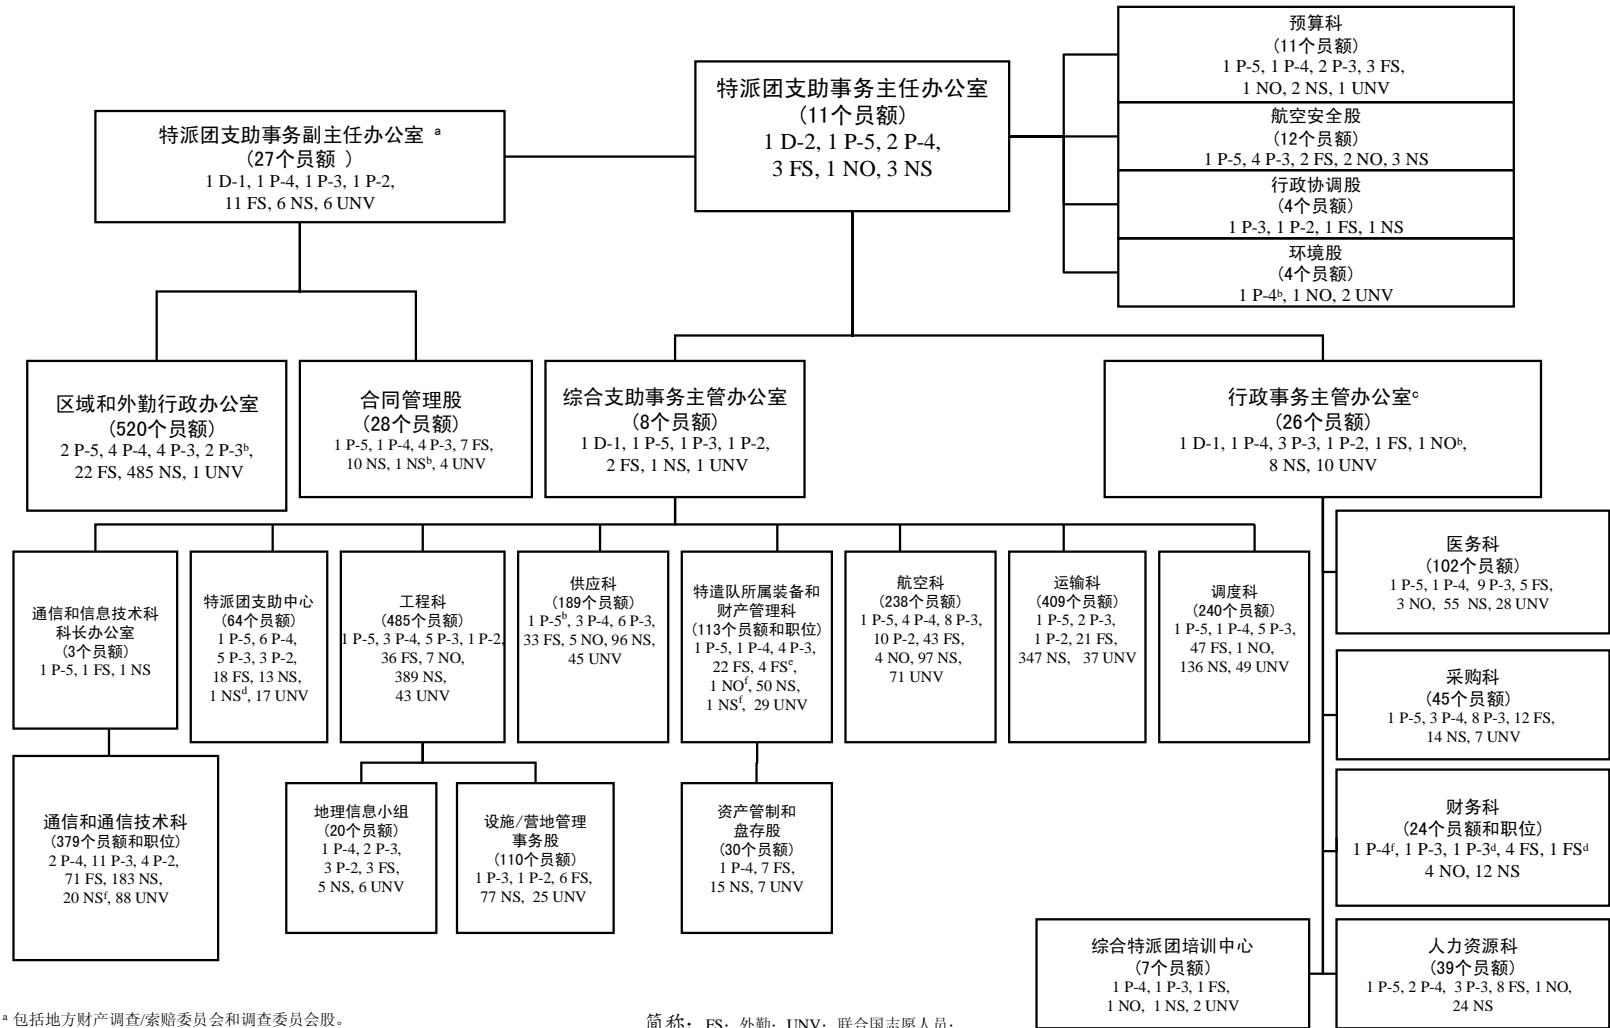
预算科
(11个员额)
1 P-5, 1 P-4, 2 P-3, 3 FS, 1 NO, 2 NS, 1 UNV

航空安全股
(12个员额)
1 P-5, 4 P-3, 2 FS, 2 NO, 3 NS

行政协调股
(4个员额)
1 P-3, 1 P-2, 1 FS, 1 NS

环境股
(4个员额)
1 P-4$^b$, 1 NO, 2 UNV

特派团支助事务主任办公室
(11个员额)
1 D-2, 1 P-5, 2 P-4, 3 FS, 1 NO, 3 NS

特派团支助事务副主任办公室 $^a$
(27个员额 )
1 D-1, 1 P-4, 1 P-3, 1 P-2, 11 FS, 6 NS, 6 UNV

区域和外勤行政办公室
(520个员额)
2 P-5, 4 P-4, 4 P-3, 2 P-3$^b$, 22 FS, 485 NS, 1 UNV

合同管理股
(28个员额)
1 P-5, 1 P-4, 4 P-3, 7 FS, 10 NS, 1 NS$^b$, 4 UNV

综合支助事务主管办公室
(8个员额)
1 D-1, 1 P-5, 1 P-3, 1 P-2, 2 FS, 1 NS, 1 UNV

行政事务主管办公室$^c$
(26个员额)
1 D-1, 1 P-4, 3 P-3, 1 P-2, 1 FS, 1 NO$^b$, 8 NS, 10 UNV

通信和信息技术科科长办公室
(3个员额)
1 P-5, 1 FS, 1 NS

特派团支助中心
(64个员额)
1 P-5, 6 P-4, 5 P-3, 3 P-2, 18 FS, 13 NS, 1 NS$^d$, 17 UNV

工程科
(485个员额)
1 P-5, 3 P-4, 5 P-3, 1 P-2, 36 FS, 7 NO, 389 NS, 43 UNV

供应科
(189个员额)
1 P-5$^b$, 3 P-4, 6 P-3, 33 FS, 5 NO, 96 NS, 45 UNV

特遣队所属装备和财产管理科
(113个员额和职位)
1 P-5, 1 P-4, 4 P-3, 22 FS, 4 FS$^e$, 1 NO$^f$, 50 NS, 1 NS$^f$, 29 UNV

航空科
(238个员额)
1 P-5, 4 P-4, 8 P-3, 10 P-2, 43 FS, 4 NO, 97 NS, 71 UNV

运输科
(409个员额)
1 P-5, 2 P-3, 1 P-2, 21 FS, 347 NS, 37 UNV

调度科
(240个员额)
1 P-5, 1 P-4, 5 P-3, 47 FS, 1 NO, 136 NS, 49 UNV

医务科
(102个员额)
1 P-5, 1 P-4, 9 P-3, 5 FS, 3 NO, 55 NS, 28 UNV

采购科
(45个员额)
1 P-5, 3 P-4, 8 P-3, 12 FS, 14 NS, 7 UNV

财务科
(24个员额和职位)
1 P-4$^f$, 1 P-3, 1 P-3$^d$, 4 FS, 1 FS$^d$ 4 NO, 12 NS

通信和通信技术科
(379个员额和职位)
2 P-4, 11 P-3, 4 P-2, 71 FS, 183 NS, 20 NS$^f$, 88 UNV

地理信息小组
(20个员额)
1 P-4, 2 P-3, 3 P-2, 3 FS, 5 NS, 6 UNV

设施/营地管理事务股
(110个员额)
1 P-3, 1 P-2, 6 FS, 77 NS, 25 UNV

资产管制和盘存股
(30个员额)
1 P-4, 7 FS, 15 NS, 7 UNV

综合特派团培训中心
(7个员额)
1 P-4, 1 P-3, 1 FS, 1 NO, 1 NS, 2 UNV

人力资源科
(39个员额)
1 P-5, 2 P-4, 3 P-3, 8 FS, 1 NO, 24 NS

$^a$ 包括地方财产调查/索赔委员会和调查委员会股。

简称：FS，外勤；UNV，联合国志愿人员；